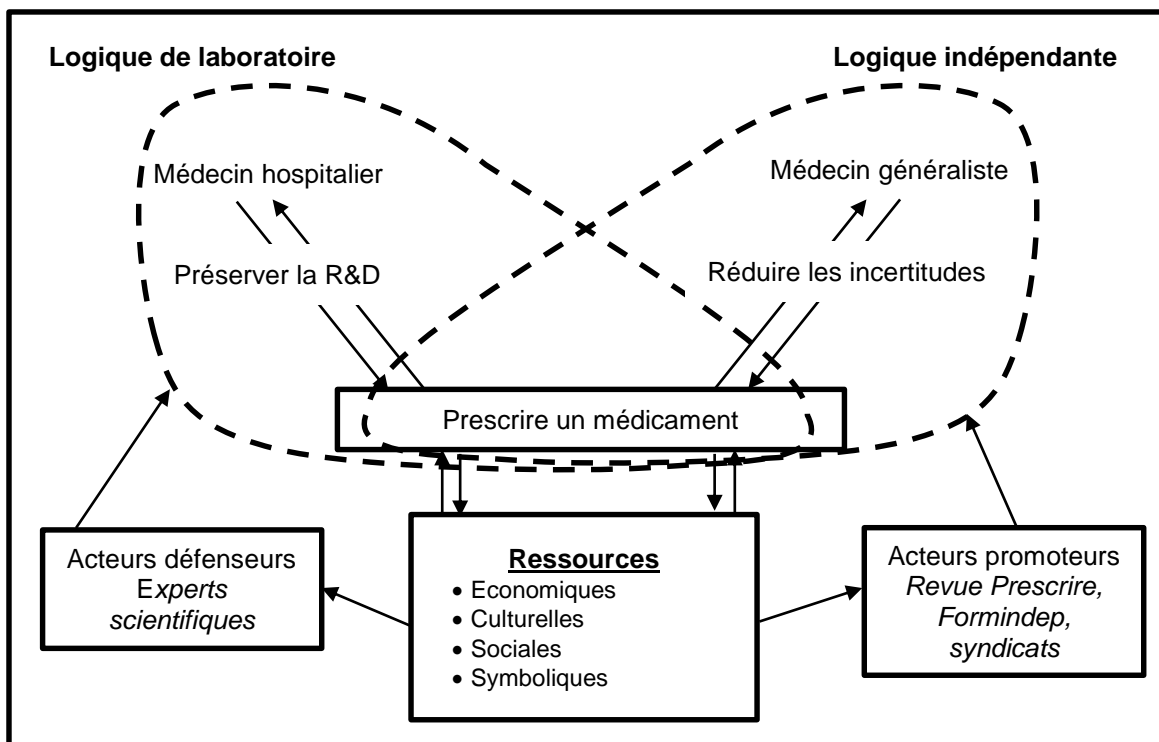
Logique de laboratoire

Logique indépendante

Médecin hospitalier

Médecin généraliste

Préserver la R&D

Réduire les incertitudes

Prescrire un médicament

Acteurs défenseurs
Experts scientifiques

**Ressources**
• Economiques
• Culturelles
• Sociales
• Symboliques

Acteurs promoteurs
*Revue Prescrire, Formindep, syndicats*